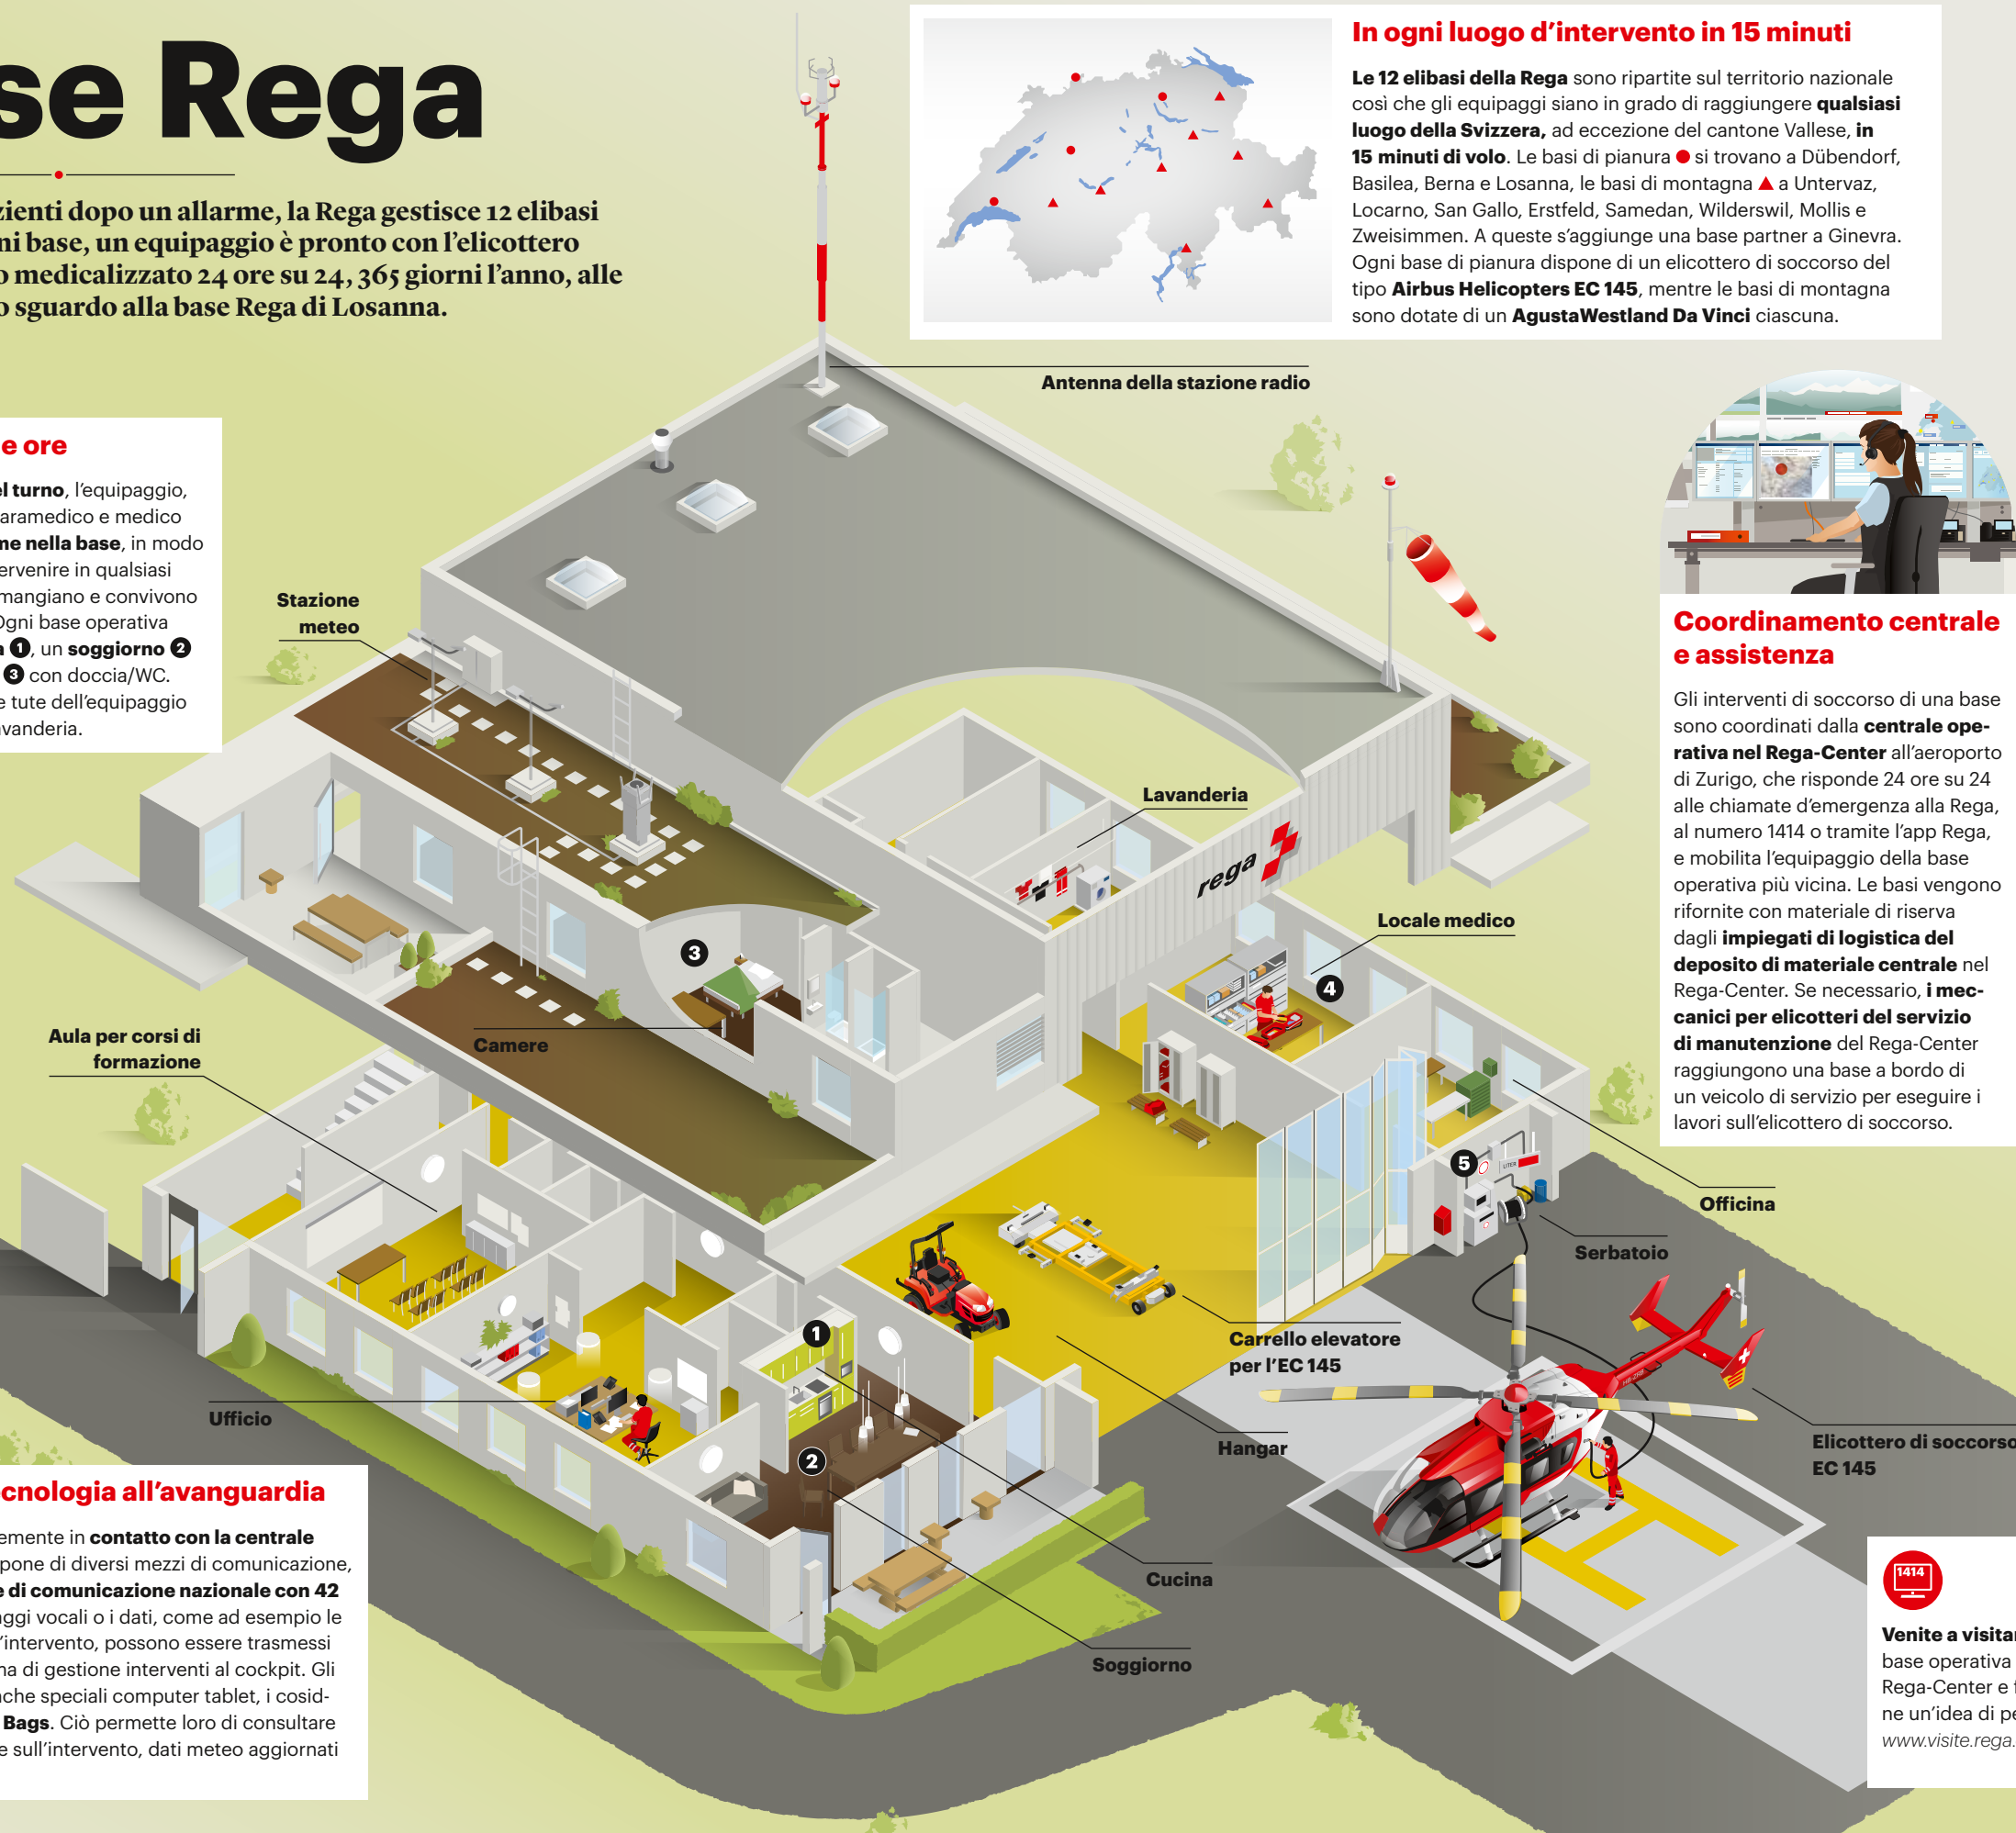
se Rega

zienti dopo un allarme, la Rega gestisce 12 elibasi ni base, un equipaggio è pronto con l'elicottero o medicalizzato 24 ore su 24, 365 giorni l'anno, alle o sguardo alla base Rega di Losanna.

In ogni luogo d'intervento in 15 minuti

**Le 12 elibasi della Rega** sono ripartite sul territorio nazionale così che gli equipaggi siano in grado di raggiungere **qualsiasi luogo della Svizzera,** ad eccezione del cantone Vallese, **in 15 minuti di volo**. Le basi di pianura ● si trovano a Dübendorf, Basilea, Berna e Losanna, le basi di montagna ▲ a Untervaz, Locarno, San Gallo, Erstfeld, Samedan, Wilderswil, Mollis e Zweisimmen. A queste s'aggiunge una base partner a Ginevra. Ogni base di pianura dispone di un elicottero di soccorso del tipo **Airbus Helicopters EC 145**, mentre le basi di montagna sono dotate di un **AgustaWestland Da Vinci** ciascuna.

Antenna della stazione radio

e ore

**l turno**, l'equipaggio, aramedico e medico **ne nella base**, in modo ervenire in qualsiasi mangiano e convivono Ogni base operativa **a** 1, un **soggiorno** 2 3 con doccia/WC. e tute dell'equipaggio vanderia.

Stazione meteo

Lavanderia

rega

Locale medico

Coordinamento centrale e assistenza

Gli interventi di soccorso di una base sono coordinati dalla **centrale operativa nel Rega-Center** all'aeroporto di Zurigo, che risponde 24 ore su 24 alle chiamate d'emergenza alla Rega, al numero 1414 o tramite l'app Rega, e mobilita l'equipaggio della base operativa più vicina. Le basi vengono rifornite con materiale di riserva dagli **impiegati di logistica del deposito di materiale centrale** nel Rega-Center. Se necessario, **i meccanici per elicotteri del servizio di manutenzione** del Rega-Center raggiungono una base a bordo di un veicolo di servizio per eseguire i lavori sull'elicottero di soccorso.

3

4

Camere

Aula per corsi di formazione

5

Officina

Serbatoio

Carrello elevatore per l'EC 145

1

Ufficio

2

Hangar

Elicottero di soccorso EC 145

Cucina

Soggiorno

cnologia all'avanguardia

emente in **contatto con la centrale** pone di diversi mezzi di comunicazione, **e di comunicazione nazionale con 42** ggi vocali o i dati, come ad esempio le 'intervento, possono essere trasmessi na di gestione interventi al cockpit. Gli nche speciali computer tablet, i cosid- **Bags**. Ciò permette loro di consultare e sull'intervento, dati meteo aggiornati

1414

**Venite a visita** base operativa Rega-Center e ne un'idea di pe *www.visite.rega.*